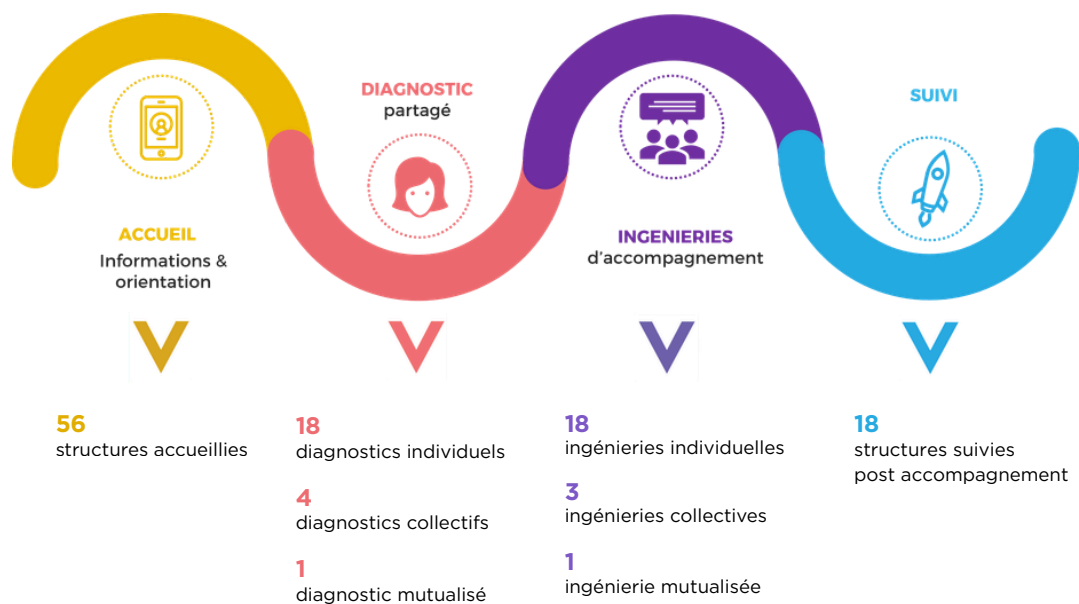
ACCUEIL
Informations & orientation

DIAGNOSTIC
partagé

INGENIERIES
d'accompagnement

SUIVI

56
structures accueillies

18
diagnostics individuels

4
diagnostics collectifs

1
diagnostic mutualisé

18
ingénieries individuelles

3
ingénieries collectives

1
ingénierie mutualisée

18
structures suivies post accompagnement